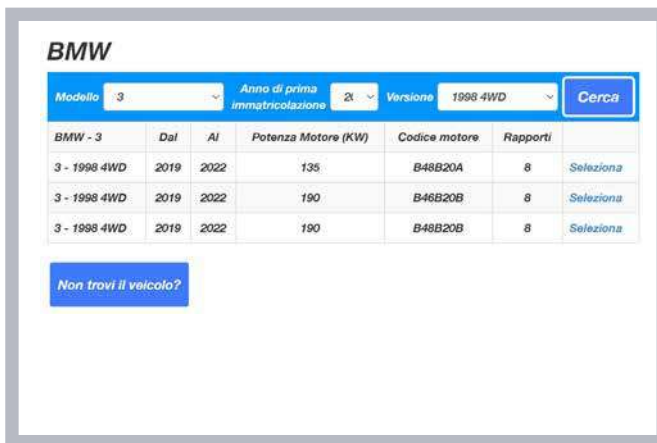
BMW

Modello 3 Anno di prima immatricolazione 2( Versione 1998 4WD Cerca

| BMW - 3 | Dal | Al | Potenza Motore (KW) | Codice motore | Rapporti | |
|---|---|---|---|---|---|---|
| 3 - 1998 4WD | 2019 | 2022 | 135 | B48B20A | 8 | Seleziona |
| 3 - 1998 4WD | 2019 | 2022 | 190 | B46B20B | 8 | Seleziona |
| 3 - 1998 4WD | 2019 | 2022 | 190 | B48B20B | 8 | Seleziona |

Non trovi il veicolo?